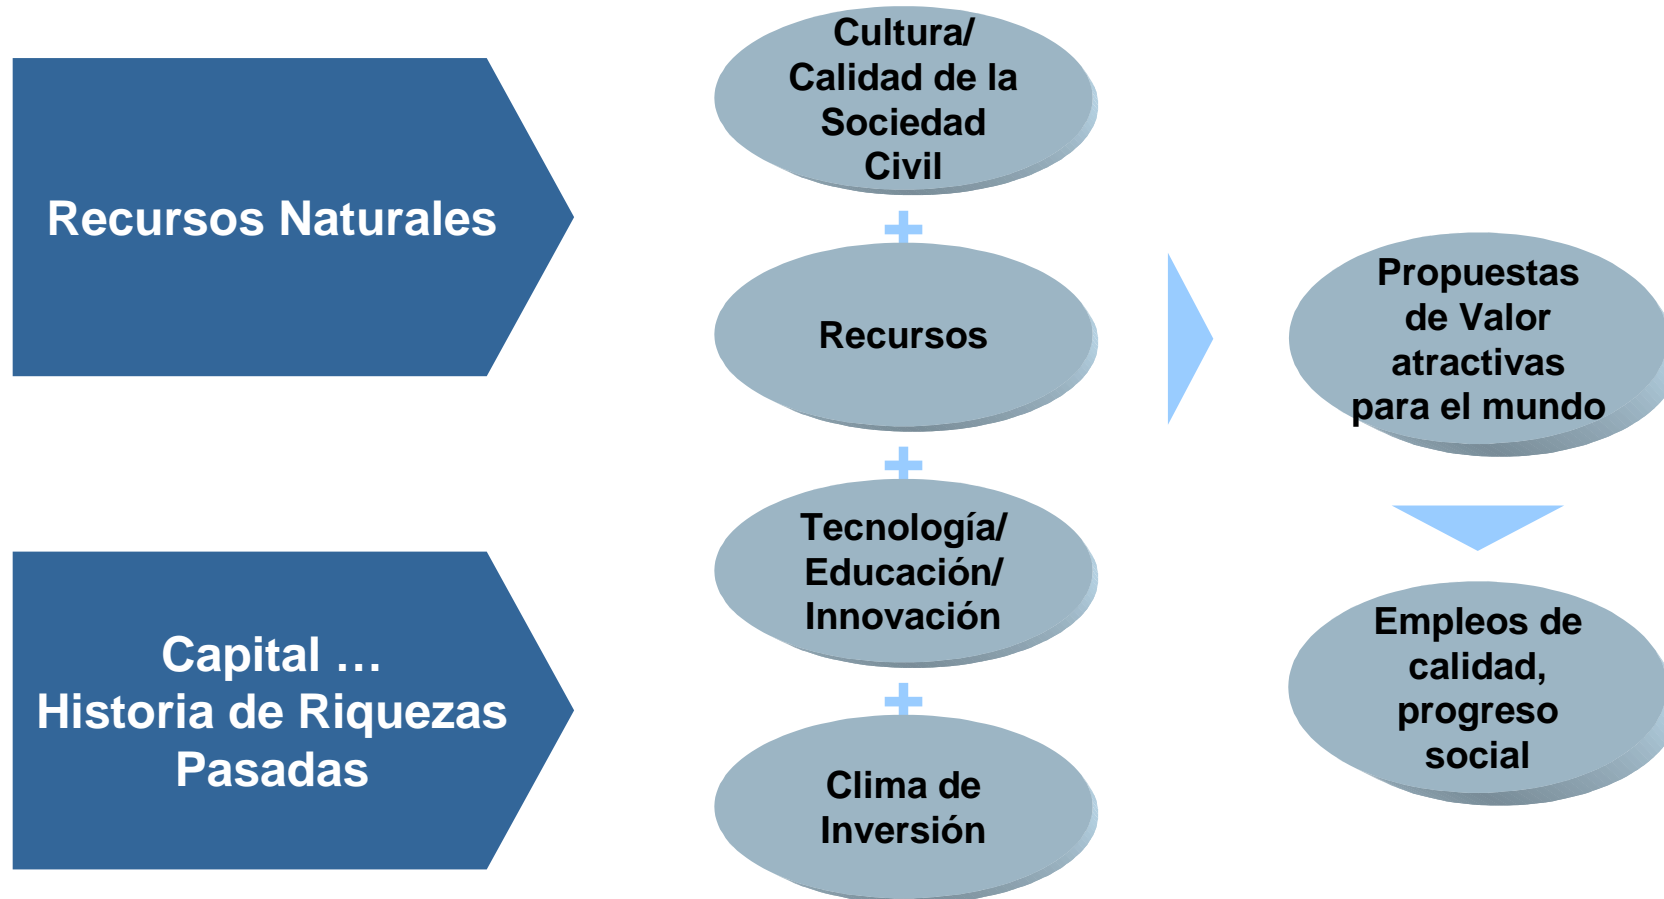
Recursos Naturales

Capital …
Historia de Riquezas
Pasadas

Cultura/
Calidad de la
Sociedad
Civil

+

Recursos

+

Tecnología/
Educación/
Innovación

+

Clima de
Inversión

Propuestas
de Valor
atractivas
para el mundo

Empleos de
calidad,
progreso
social